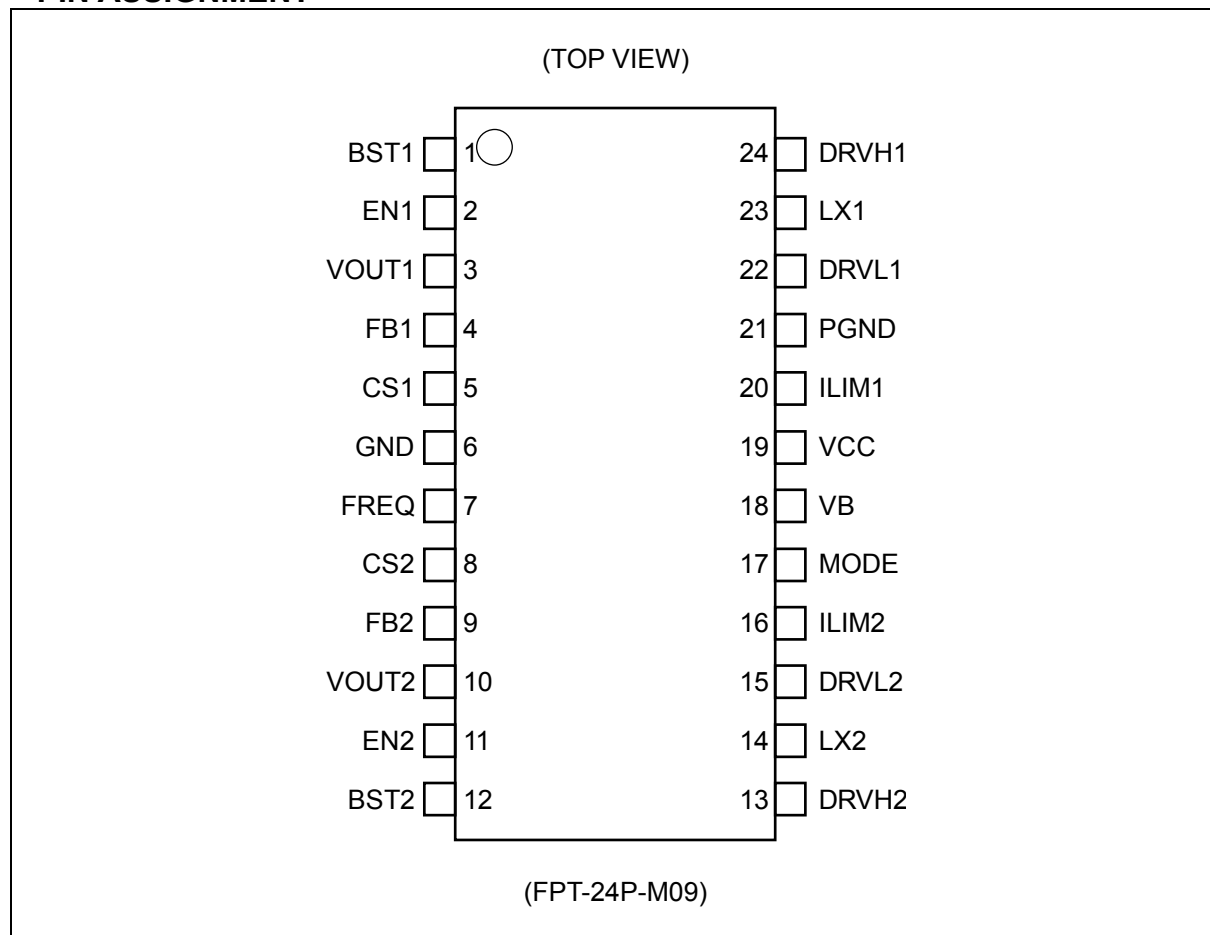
(TOP VIEW)

BST1 1
EN1 2
VOUT1 3
FB1 4
CS1 5
GND 6
FREQ 7
CS2 8
FB2 9
VOUT2 10
EN2 11
BST2 12

24 DRVH1
23 LX1
22 DRVL1
21 PGND
20 ILIM1
19 VCC
18 VB
17 MODE
16 ILIM2
15 DRVL2
14 LX2
13 DRVH2

(FPT-24P-M09)